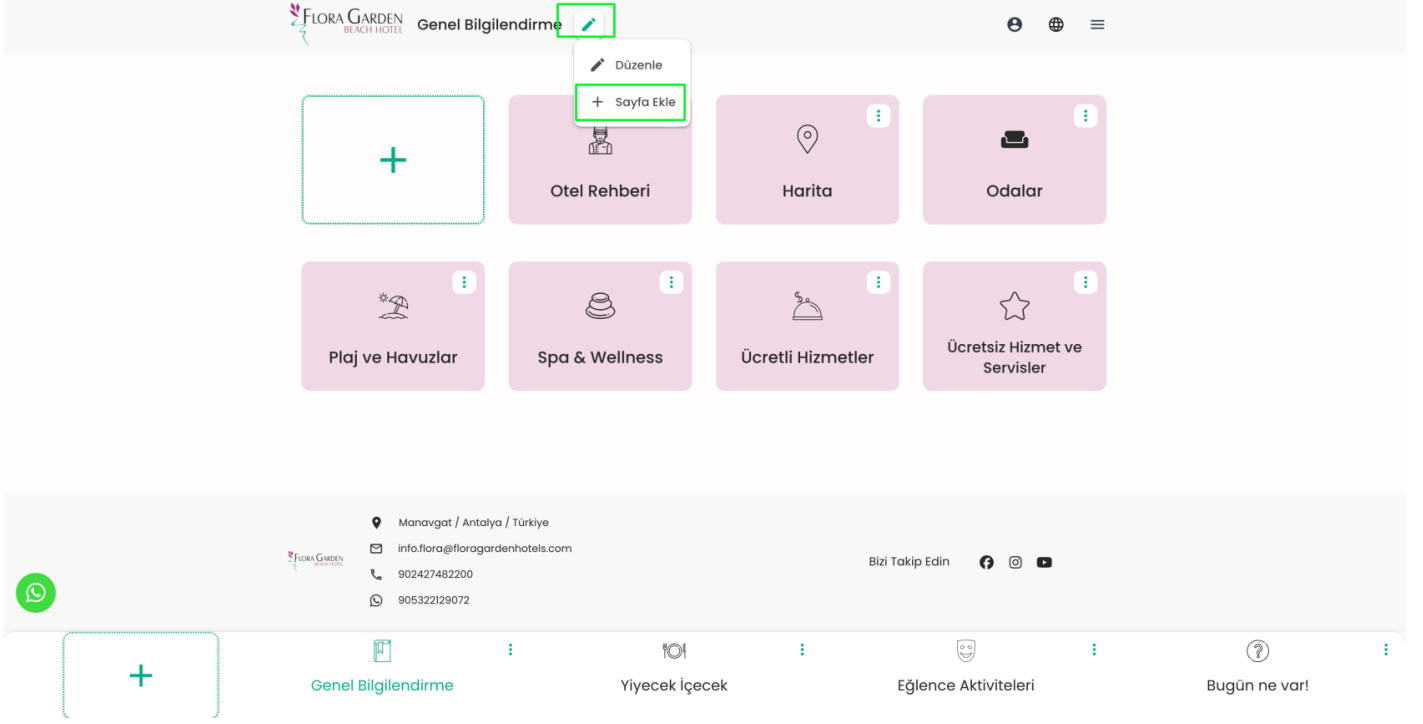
FLORA GARDEN
BEACH HOTEL

Genel Bilgilendirme

Düzenle

+ Sayfa Ekle

+

Otel Rehberi

Harita

Odalar

Plaj ve Havuzlar

Spa & Wellness

Ücretli Hizmetler

Ücretsiz Hizmet ve Servisler

FLORA GARDEN
BEACH HOTEL

Manavgat / Antalya / Türkiye

info.flora@floragardenhotels.com

902427482200

905322129072

Bizi Takip Edin

+

Genel Bilgilendirme

Yiyecek İçecek

Eğlence Aktiviteleri

Bugün ne var!